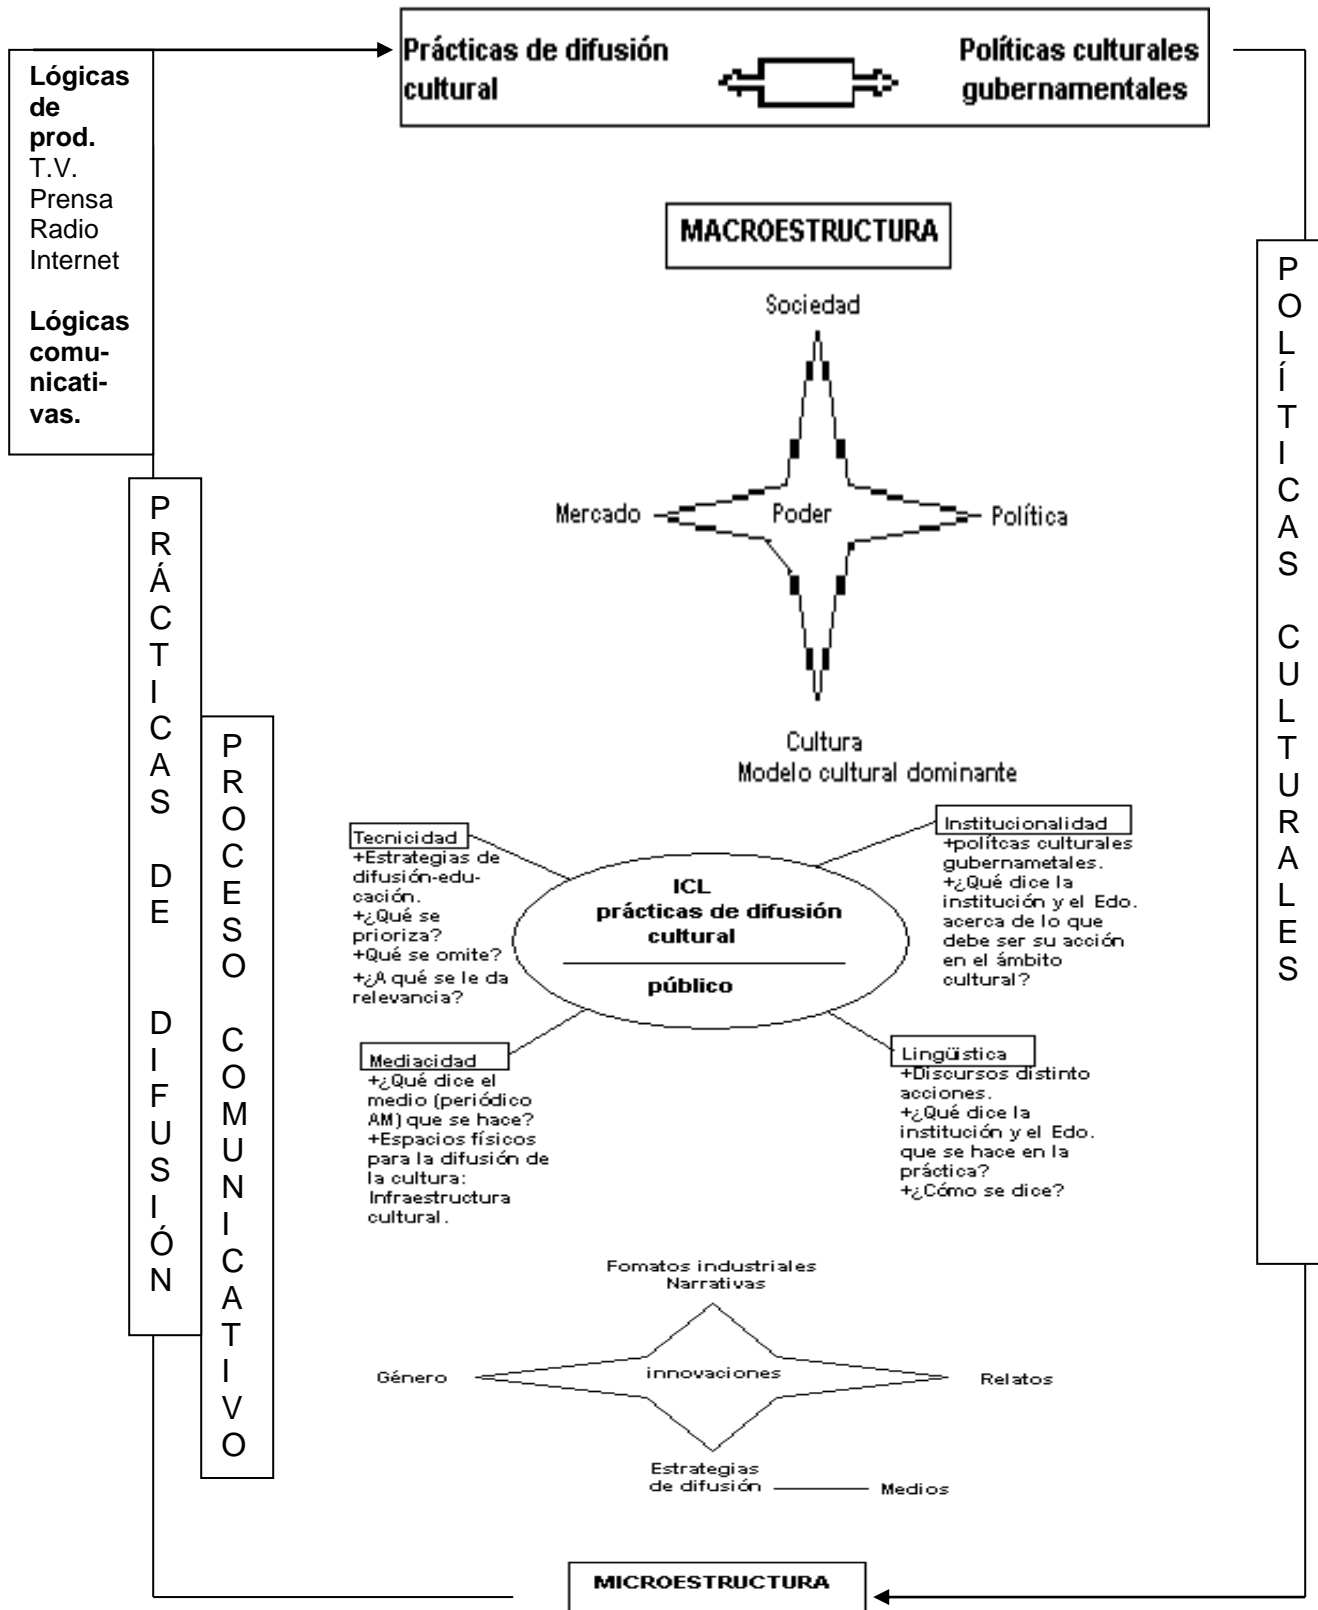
Lógicas de prod.
T.V.
Prensa
Radio
Internet

Lógicas comunicativas.

Prácticas de difusión cultural

Políticas culturales gubernamentales

MACROESTRUCTURA

Sociedad

Mercado

Poder

Política

Cultura
Modelo cultural dominante

PRÁCTICAS DE DIFUSIÓN

PROCESO COMUNICATIVO

POLÍTICAS CULTURALES

Tecnicidad
+Estrategias de difusión-educación.
+¿Qué se prioriza?
+Qué se omite?
+¿A qué se le da relevancia?

ICL
prácticas de difusión cultural

público

Institucionalidad
+polítcas culturales gubernametales.
+¿Qué dice la institución y el Edo. acerca de lo que debe ser su acción en el ámbito cultural?

Mediacidad
+¿Qué dice el medio (periódico AM) que se hace?
+Espacios físicos para la difusión de la cultura: Infraestructura cultural.

Lingüística
+Discursos distinto acciones.
+¿Qué dice la institución y el Edo. que se hace en la práctica?
+¿Cómo se dice?

Fomatos industriales
Narrativas

Género

innovaciones

Relatos

Estrategias de difusión

Medios

MICROESTRUCTURA